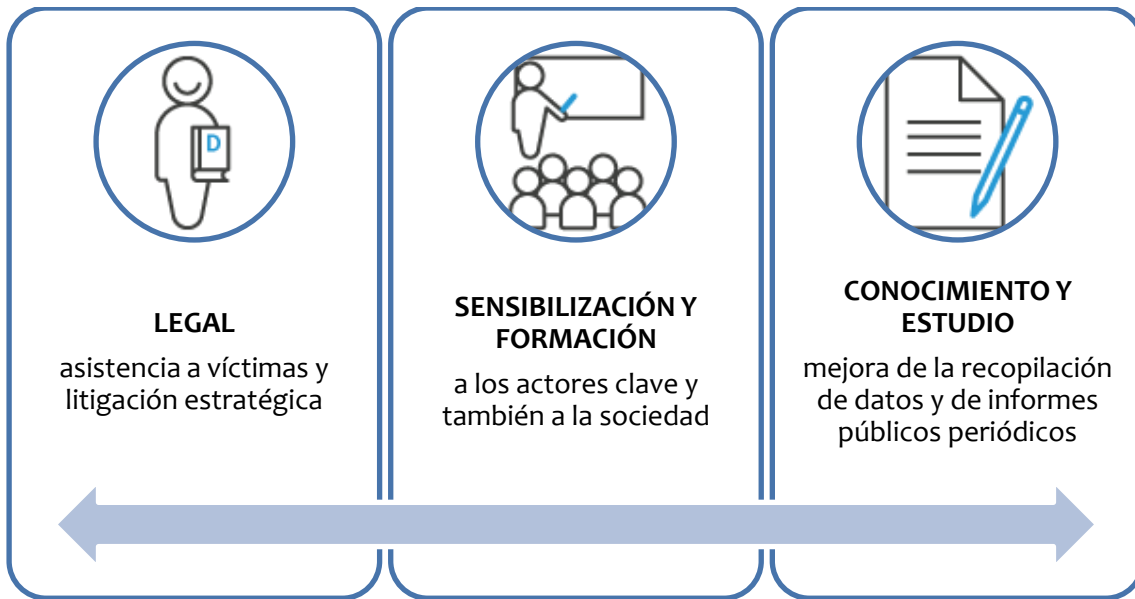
D

LEGAL

asistencia a víctimas y litigación estratégica

SENSIBILIZACIÓN Y FORMACIÓN

a los actores clave y también a la sociedad

CONOCIMIENTO Y ESTUDIO

mejora de la recopilación de datos y de informes públicos periódicos